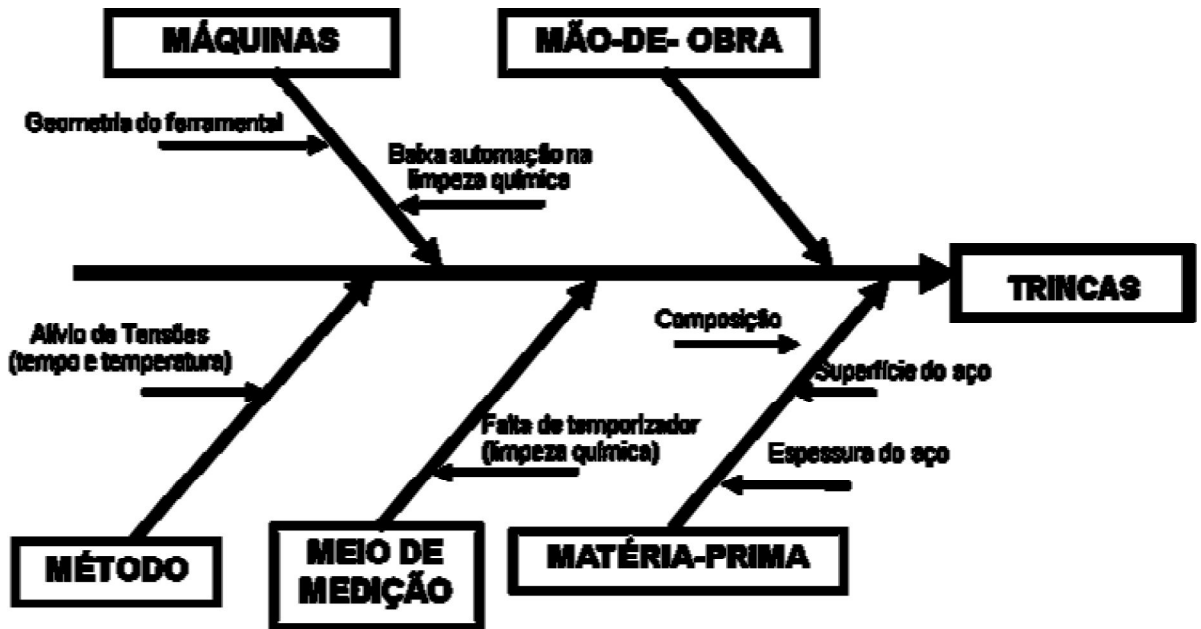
MÁQUINAS

MÃO-DE- OBRA

Geometria do ferramental

Baixa automação na limpeza química

TRINCAS

Alívio de Tensões (tempo e temperatura)

Composição

Superfície do aço

Falta de temporizador (limpeza química)

Espessura do aço

MÉTODO

MEIO DE MEDIÇÃO

MATÉRIA-PRIMA